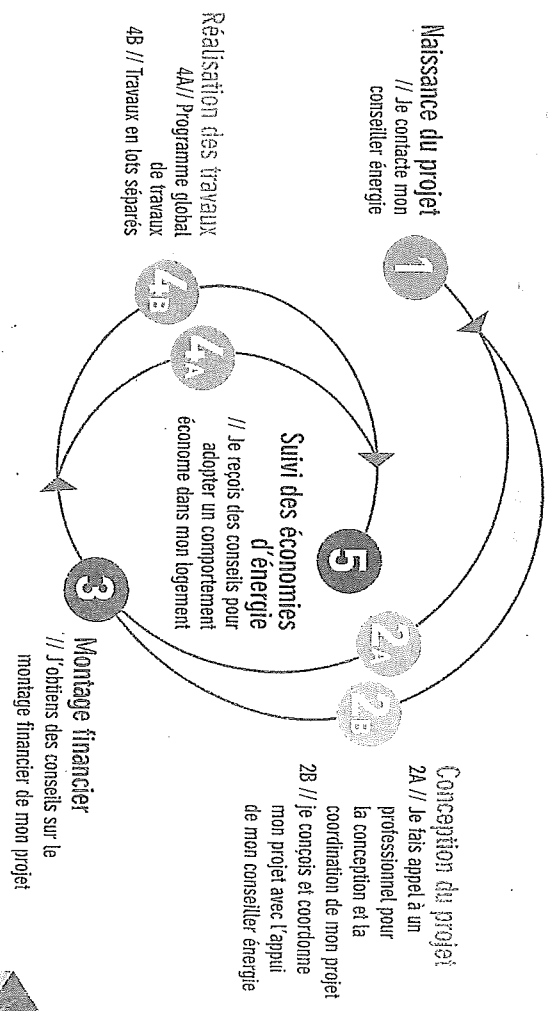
Naissance du projet
// Je contacte mon conseiller énergie

1

Conception du projet
2A // Je fais appel à un professionnel pour la conception et la coordination de mon projet
2B // je conçois et coordonne mon projet avec l'appui de mon conseiller énergie

2A

2B

Montage financier
// J'obtiens des conseils sur le montage financier de mon projet

3

Réalisation des travaux
4A// Programme global de travaux
4B // Travaux en lots séparés

4A

4B

Suivi des économies d'énergie
// Je reçois des conseils pour adopter un comportement économe dans mon logement

5